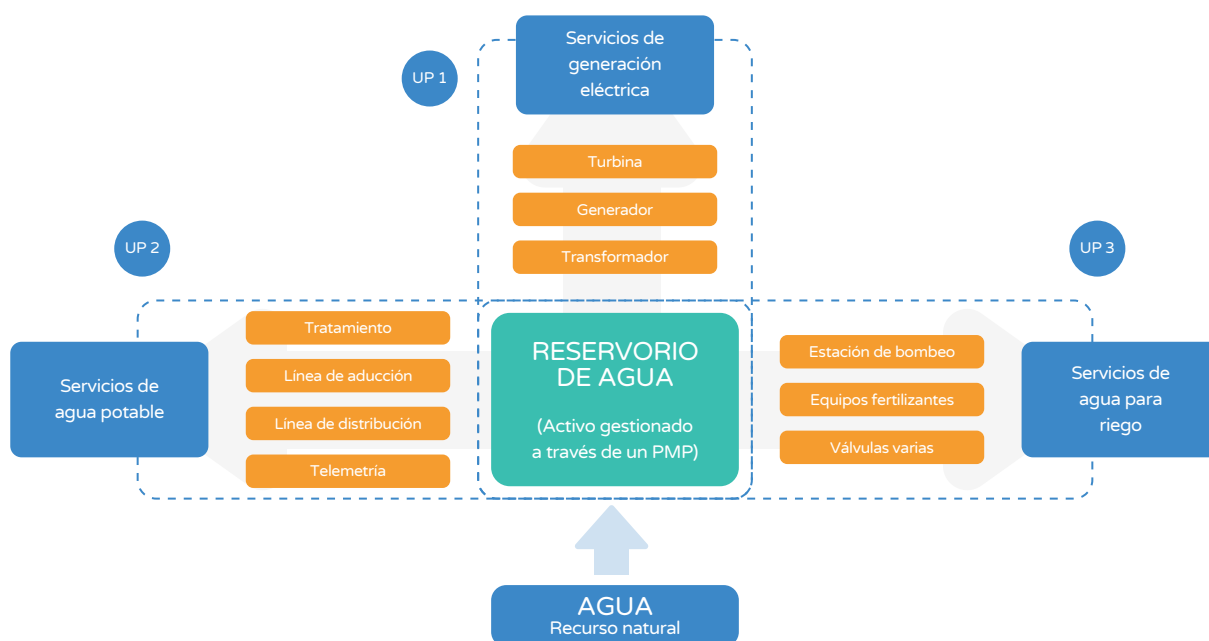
UP 1

Servicios de generación eléctrica

Turbina

Generador

Transformador

UP 2

UP 3

Servicios de agua potable

Tratamiento

Línea de aducción

Línea de distribución

Telemetría

RESERVORIO DE AGUA

(Activo gestionado a través de un PMP)

Estación de bombeo

Equipos fertilizantes

Válvulas varias

Servicios de agua para riego

AGUA
Recurso natural